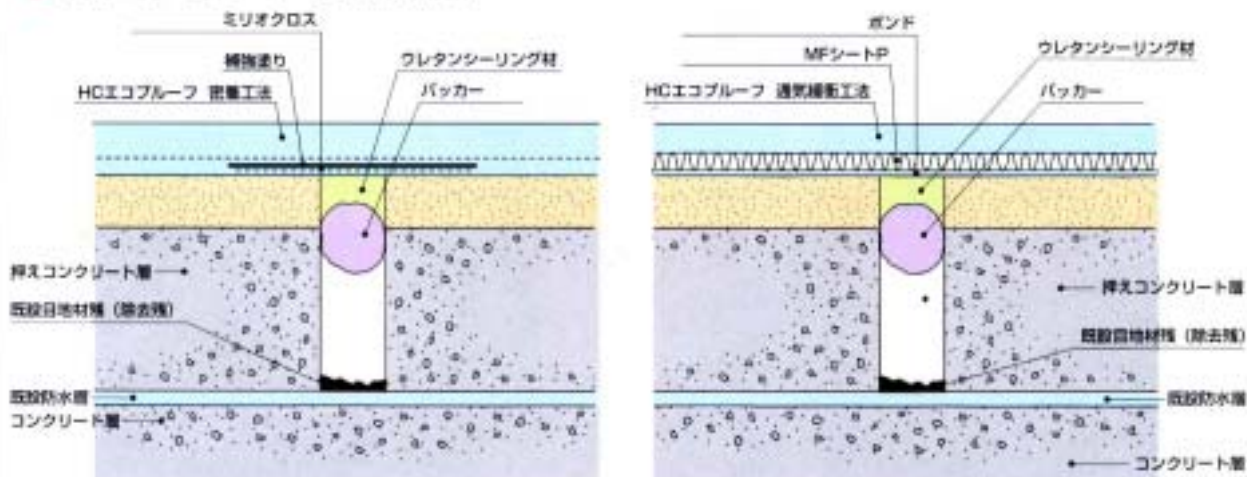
ミリオクロス
補強塗り
ウレタンシーリング材
HCエコプルーフ 密着工法
パッカー
押えコンクリート層
既設目地材残（除去残）
既設防水層
コンクリート層

ボンド
MFシートP
ウレタンシーリング材
HCエコプルーフ 通気緩衝工法
パッカー
押えコンクリート層
既設目地材残（除去残）
既設防水層
コンクリート層